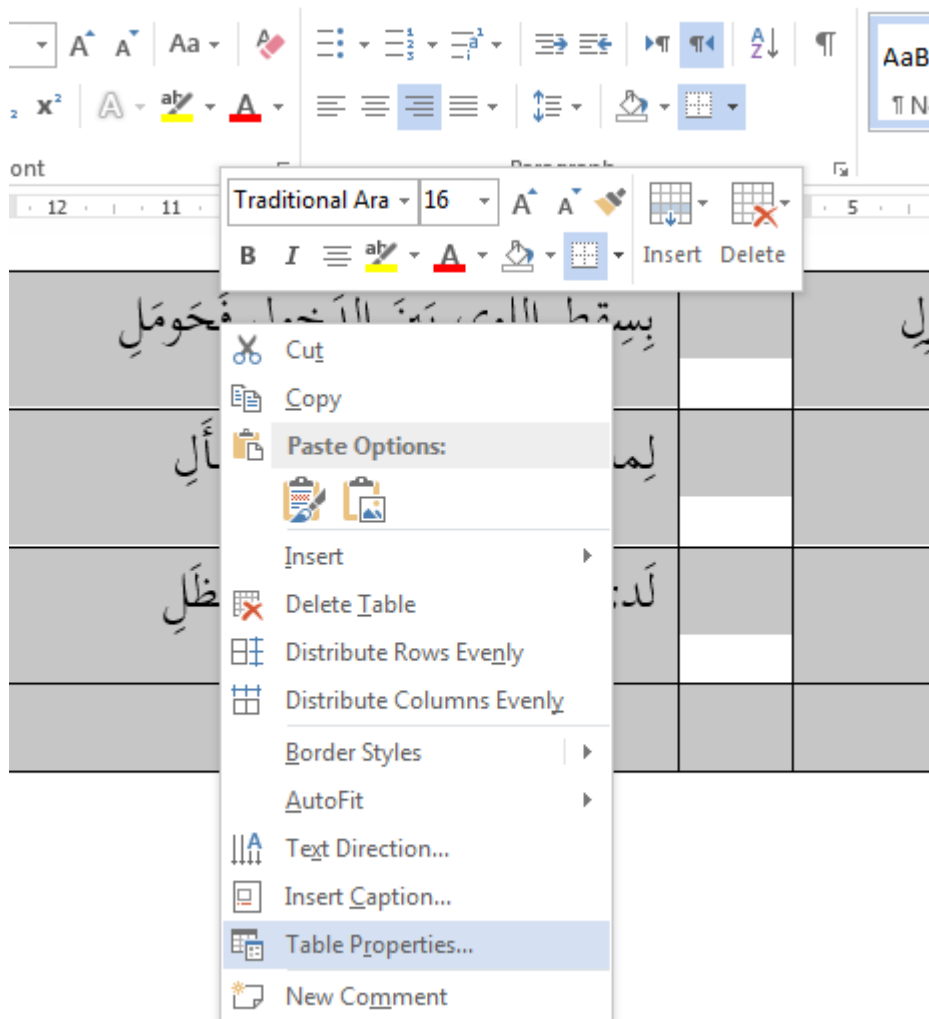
Aa
AaB
¶ N
ont
Paragraph
12 11 5
Traditional Ara 16
B I
Insert Delete
بِسِقطِ اللِوى بَينَ الدَخولِ فَحَومَلِ
لِ
لِم
أَلِ
لَد
ظَلِ
Cut
Copy
Paste Options:
Insert
Delete Table
Distribute Rows Evenly
Distribute Columns Evenly
Border Styles
AutoFit
Text Direction...
Insert Caption...
Table Properties...
New Comment